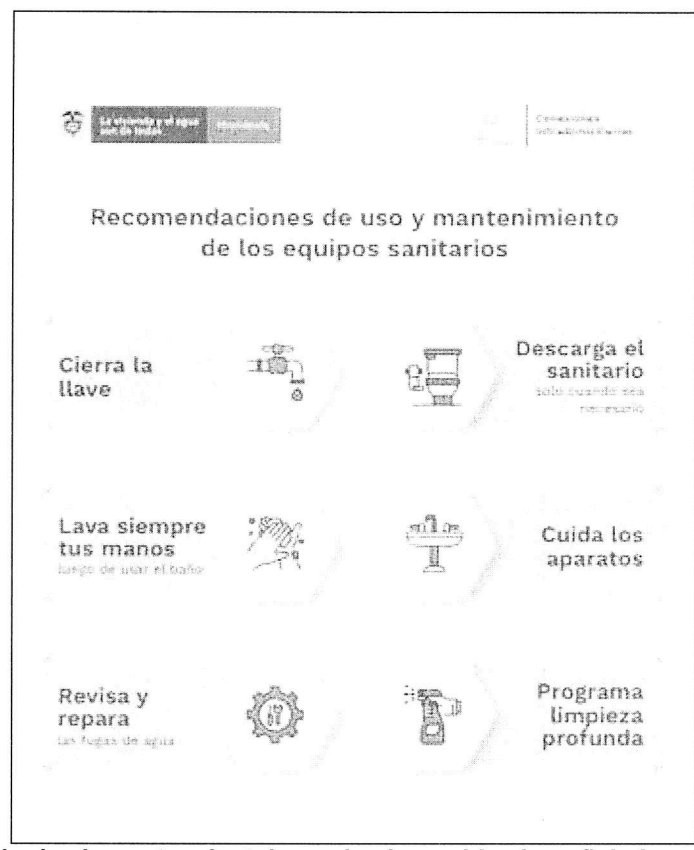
La vivienda y el agua son de todos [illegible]

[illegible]

Recomendaciones de uso y mantenimiento de los equipos sanitarios

Cierra la llave

Descarga el sanitario
solo cuando sea necesario

Lava siempre tus manos
luego de usar el baño

Cuida los aparatos

Revisa y repara
las fugas de agua

Programa limpieza profunda